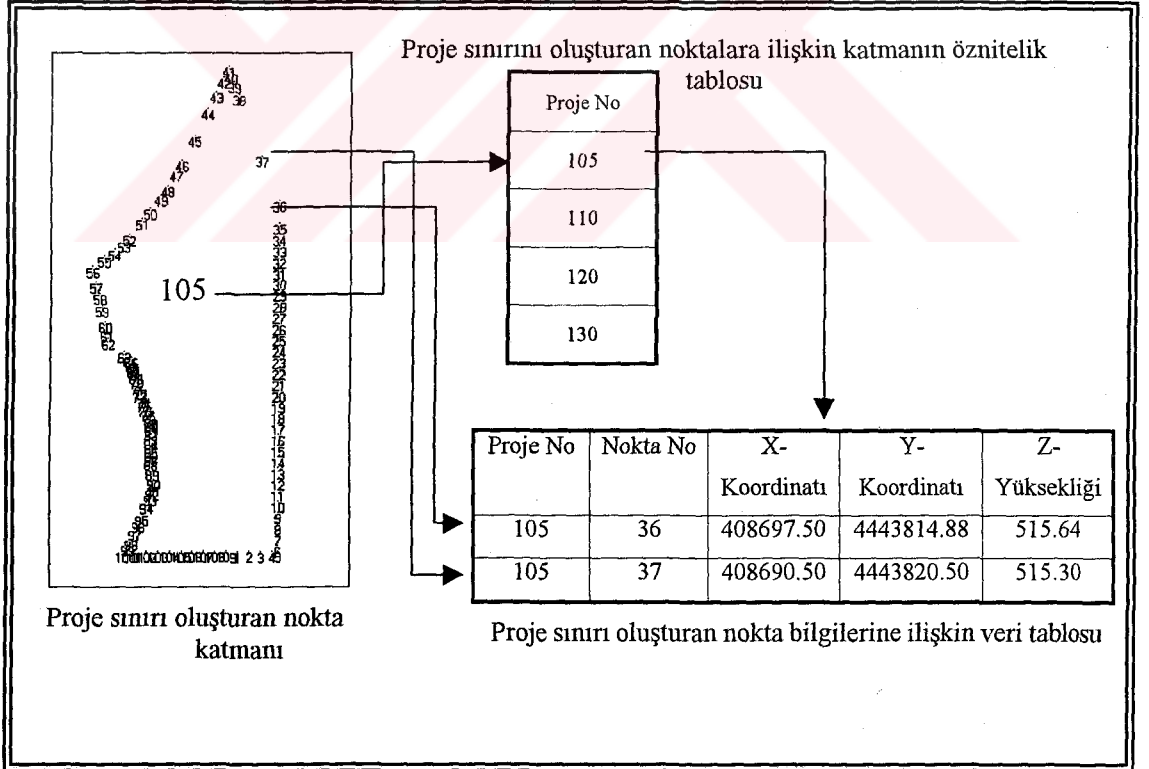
Proje sınırını oluşturan noktalara ilişkin katmanın öznitelik tablosu

| Proje No |
|---|
| 105 |
| 110 |
| 120 |
| 130 |

41
42 40 39
43 38
44
45
37
46
47
48
49
50
51
36
35
34
33
32
31
30
29
28
27
26
25
24
23
22
21
20
19
18
17
16
15
14
13
12
11
10
9
8
7
6
5
52
53
54
55
56
57
58
59
60
61
62
105
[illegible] 2 3 4

| Proje No | Nokta No | X-Koordinatı | Y-Koordinatı | Z-Yüksekliği |
|---|---|---|---|---|
| 105 | 36 | 408697.50 | 4443814.88 | 515.64 |
| 105 | 37 | 408690.50 | 4443820.50 | 515.30 |

Proje sınırı oluşturan nokta katmanı

Proje sınırı oluşturan nokta bilgilerine ilişkin veri tablosu